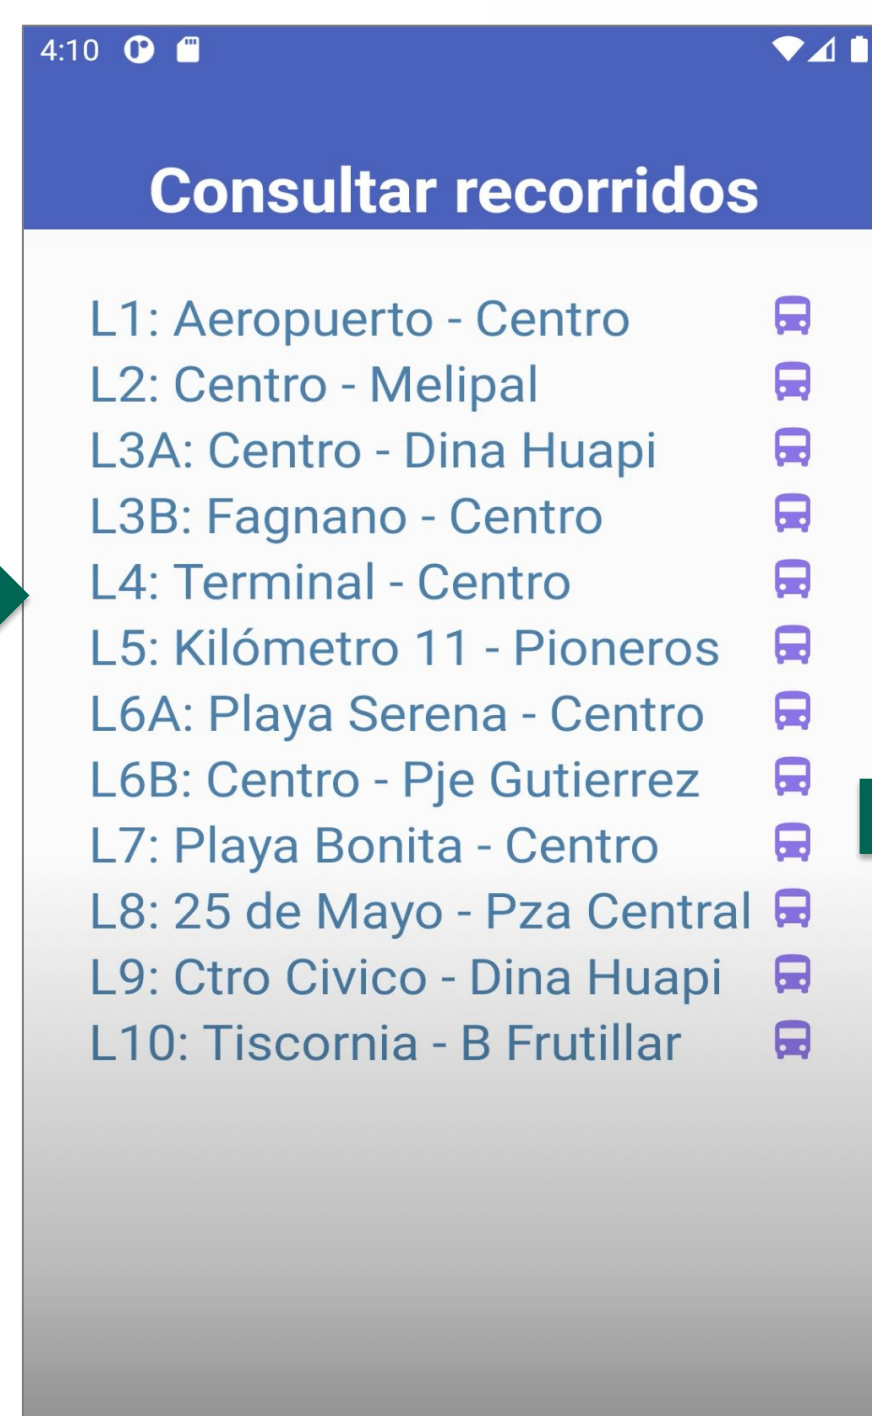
4:10

Consultar recorridos

L1: Aeropuerto - Centro
L2: Centro - Melipal
L3A: Centro - Dina Huapi
L3B: Fagnano - Centro
L4: Terminal - Centro
L5: Kilómetro 11 - Pioneros
L6A: Playa Serena - Centro
L6B: Centro - Pje Gutierrez
L7: Playa Bonita - Centro
L8: 25 de Mayo - Pza Central
L9: Ctro Civico - Dina Huapi
L10: Tiscornia - B Frutillar